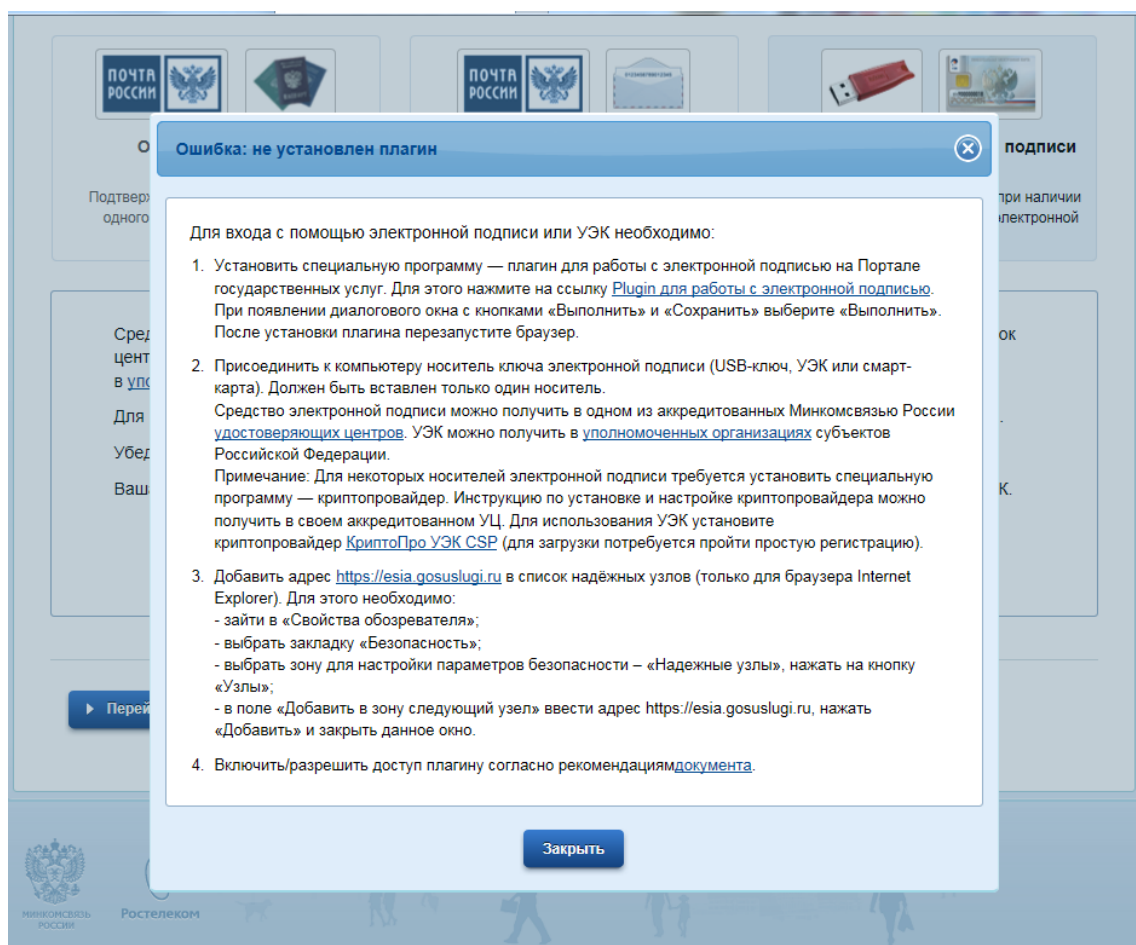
ПОЧТА РОССИИ

ПОЧТА РОССИИ

О

подписи

Подтвер
одного

при наличии
электронной

Ошибка: не установлен плагин

Для входа с помощью электронной подписи или УЭК необходимо:

1. Установить специальную программу — плагин для работы с электронной подписью на Портале государственных услуг. Для этого нажмите на ссылку Plugin для работы с электронной подписью. При появлении диалогового окна с кнопками «Выполнить» и «Сохранить» выберите «Выполнить». После установки плагина перезапустите браузер.

2. Присоединить к компьютеру носитель ключа электронной подписи (USB-ключ, УЭК или смарт-карта). Должен быть вставлен только один носитель.
Средство электронной подписи можно получить в одном из аккредитованных Минкомсвязью России удостоверяющих центров. УЭК можно получить в уполномоченных организациях субъектов Российской Федерации.
Примечание: Для некоторых носителей электронной подписи требуется установить специальную программу — криптопровайдер. Инструкцию по установке и настройке криптопровайдера можно получить в своем аккредитованном УЦ. Для использования УЭК установите криптопровайдер КриптоПро УЭК CSP (для загрузки потребуется пройти простую регистрацию).

3. Добавить адрес https://esia.gosuslugi.ru в список надёжных узлов (только для браузера Internet Explorer). Для этого необходимо:
- зайти в «Свойства обозревателя»;
- выбрать закладку «Безопасность»;
- выбрать зону для настройки параметров безопасности – «Надежные узлы», нажать на кнопку «Узлы»;
- в поле «Добавить в зону следующий узел» ввести адрес https://esia.gosuslugi.ru, нажать «Добавить» и закрыть данное окно.

4. Включить/разрешить доступ плагину согласно рекомендациямдокумента.

Закрыть

Сред
цент
в упо
Для
Убед
Ваш

ок
.
К.

Перей

МИНКОМСВЯЗЬ РОССИИ
Ростелеком